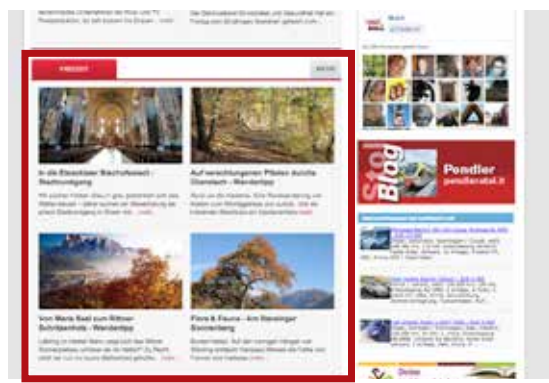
FREIZEIT

In die Eisacktaler Bischofsstadt - Stadtrundgang

Auf verschlungenen Pfaden durchs Überetsch - Wandertipp

Von Maria Saal zum Rittner Schrättenhofe - Wandertipp

Flora & Fauna - Am Sterzinger Sonnenberg

Stol Blog

Pendler
pendlerblatt.it